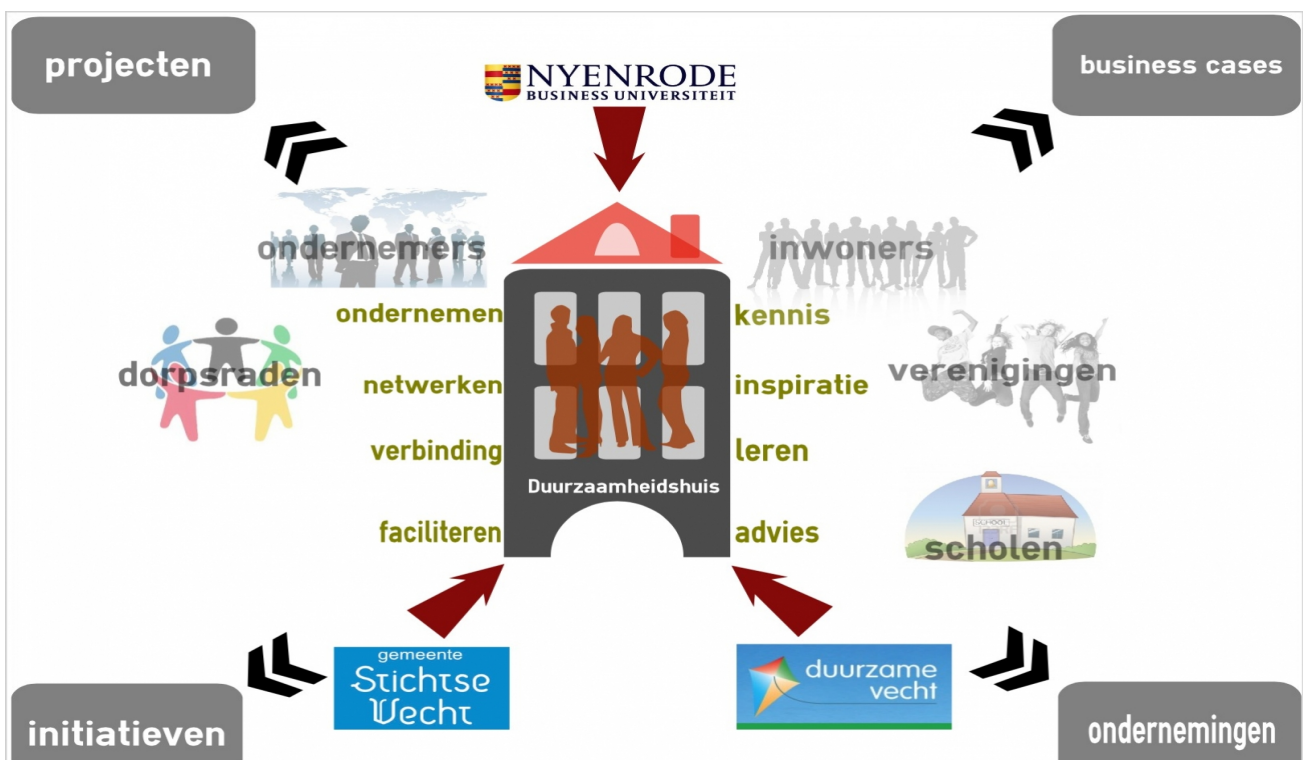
projecten

NYENRODE
BUSINESS UNIVERSITEIT

business cases

ondernemers

inwoners

ondernemen

netwerken

verbinding

faciliteren

kennis

inspiratie

leren

advies

dorpsraden

verenigingen

Duurzaamheidshuis

scholen

gemeente
Stichtse
Vecht

duurzame
vecht

initiatieven

ondernemingen